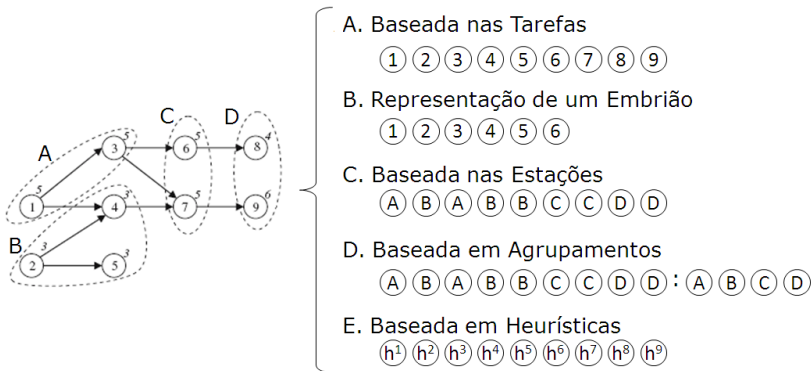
C D
A
5
1
3 5
4 3
2 3
B
5 3
6 5
7 5
8 4
9 6

A. Baseada nas Tarefas
1 2 3 4 5 6 7 8 9

B. Representação de um Embrião
1 2 3 4 5 6

C. Baseada nas Estações
A B A B B C C D D

D. Baseada em Agrupamentos
A B A B B C C D D : A B C D

E. Baseada em Heurísticas
$h^1$ $h^2$ $h^3$ $h^4$ $h^5$ $h^6$ $h^7$ $h^8$ $h^9$